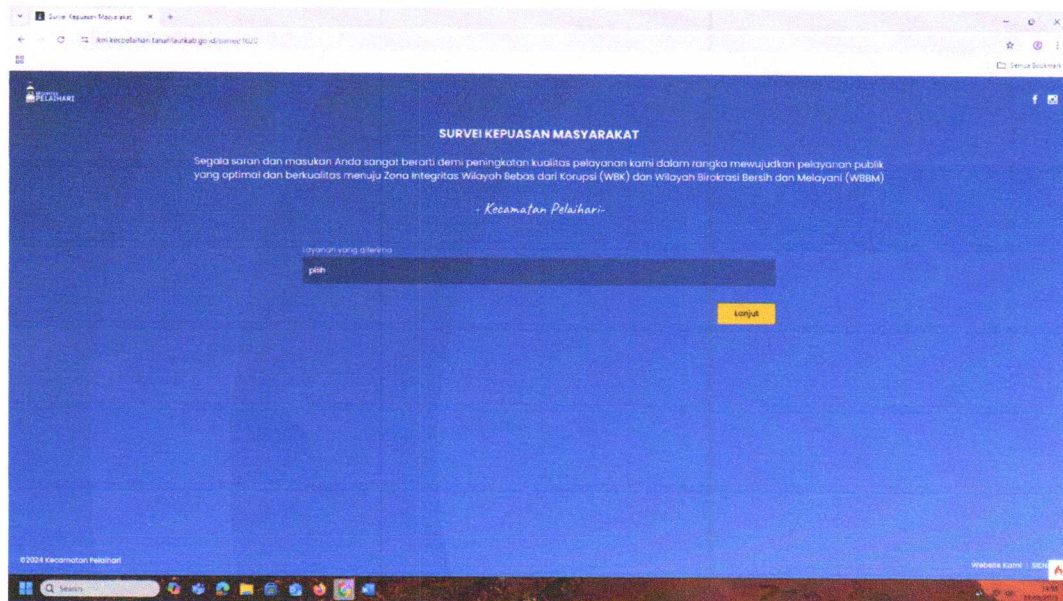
Survei Kepuasan Masyarakat

ikm.kecpelaihari.tanahlautkab.go.id/survei/1622

Semua Bookmark

PELAIHARI

SURVEI KEPUASAN MASYARAKAT

Segala saran dan masukan Anda sangat berarti demi peningkatan kualitas pelayanan kami dalam rangka mewujudkan pelayanan publik yang optimal dan berkualitas menuju Zona Integritas Wilayah Bebas dari Korupsi (WBK) dan Wilayah Birokrasi Bersih dan Melayani (WBBM)

- Kecamatan Pelaihari -

Layanan yang diterima

pilih

Lanjut

©2024 Kecamatan Pelaihari

Website Kami | SIEN

Search